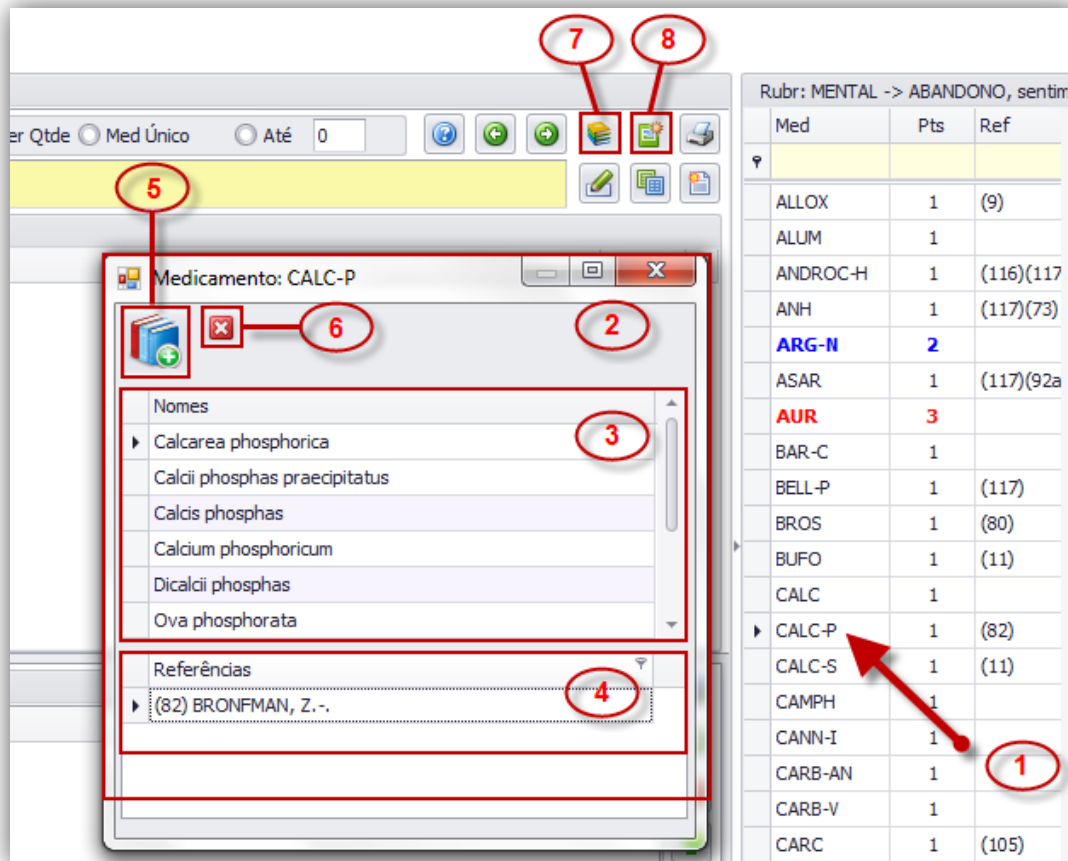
7 8

er Qtde Med Único Até 0

5

Medicamento: CALC-P

6 2

Nomes
Calcarea phosphorica
Calcii phosphas praecipitatus
Calcis phosphas
Calcium phosphoricum
Dicalcii phosphas
Ova phosphorata

3

Referências
(82) BRONFMAN, Z.-.

4

Rubr: MENTAL -> ABANDONO, sentim

| Med | Pts | Ref |
|---|---|---|
| ALLOX | 1 | (9) |
| ALUM | 1 | |
| ANDROC-H | 1 | (116)(117 |
| ANH | 1 | (117)(73) |
| ARG-N | 2 | |
| ASAR | 1 | (117)(92a |
| AUR | 3 | |
| BAR-C | 1 | |
| BELL-P | 1 | (117) |
| BROS | 1 | (80) |
| BUFO | 1 | (11) |
| CALC | 1 | |
| CALC-P | 1 | (82) |
| CALC-S | 1 | (11) |
| CAMPH | 1 | |
| CANN-I | 1 | |
| CARB-AN | 1 | |
| CARB-V | 1 | |
| CARC | 1 | (105) |

1